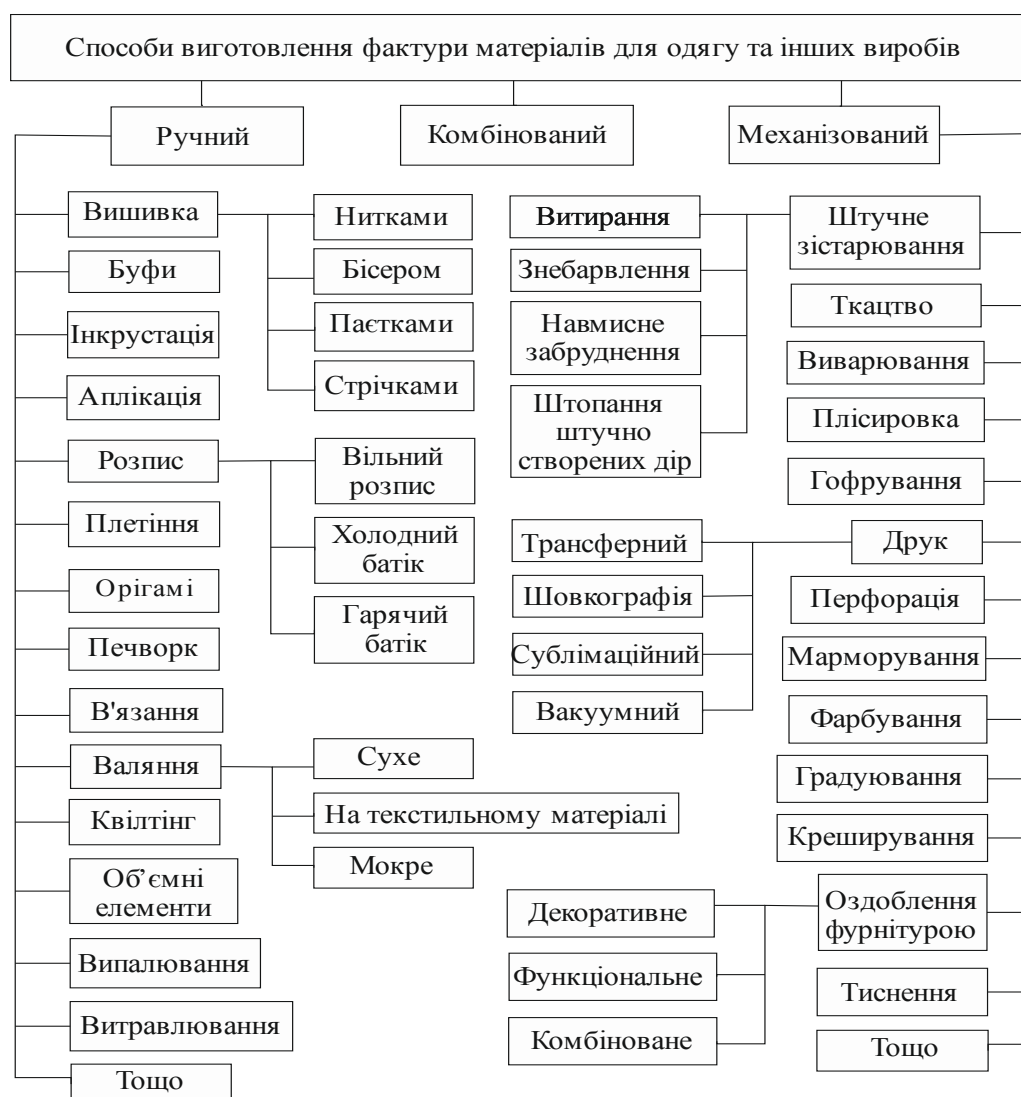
Способи виготовлення фактури матеріалів для одягу та інших виробів

Ручний

Комбінований

Механізований

Вишивка

Нитками

Бісером

Паєтками

Стрічками

Буфи

Інкрустація

Аплікація

Розпис

Вільний розпис

Холодний батік

Гарячий батік

Плетіння

Орігамі

Печворк

В'язання

Валяння

Сухе

На текстильному матеріалі

Мокре

Квілтінг

Об'ємні елементи

Випалювання

Витравлювання

Тощо

Витирання

Знебарвлення

Навмисне забруднення

Штопання штучно створених дір

Штучне зістарювання

Ткацтво

Виварювання

Плісировка

Гофрування

Трансферний

Шовкографія

Сублімаційний

Вакуумний

Друк

Перфорація

Марморування

Фарбування

Градуювання

Креширування

Декоративне

Функціональне

Комбіноване

Оздоблення фурнітурою

Тиснення

Тощо